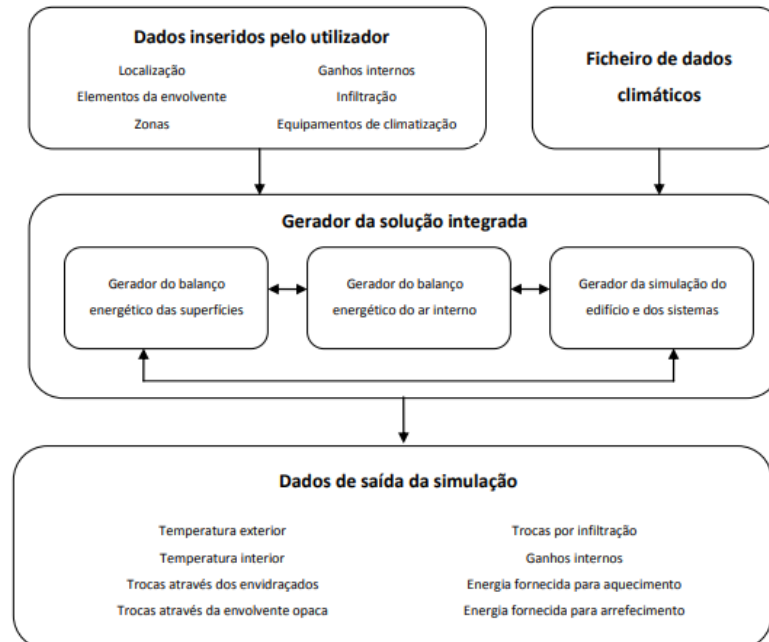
Dados inseridos pelo utilizador

Localização
Elementos da envolvente
Zonas

Ganhos internos
Infiltração
Equipamentos de climatização

Ficheiro de dados climáticos

Gerador da solução integrada

Gerador do balanço energético das superfícies

Gerador do balanço energético do ar interno

Gerador da simulação do edifício e dos sistemas

Dados de saída da simulação

Temperatura exterior
Temperatura interior
Trocas através dos envidraçados
Trocas através da envolvente opaca

Trocas por infiltração
Ganhos internos
Energia fornecida para aquecimento
Energia fornecida para arrefecimento